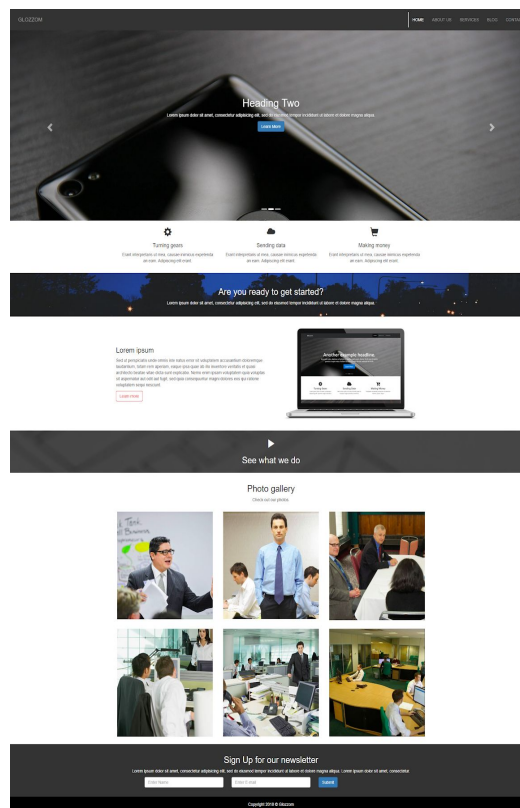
GLOZZOM

HOME ABOUT US SERVICES BLOG CONTA

Heading Two

Lorem ipsum dolor sit amet, consectetur adipiscing elit, sed do eiusmod tempor incididunt ut labore et dolore magna aliqua.

Learn More

Turning gears

Exerci interpretaris ut nec, causae instructior eam. Adipiscing elit eolell.

Sending data

Exerci interpretaris ut nec, causae instructior eam. Adipiscing elit eolell.

Making money

Exerci interpretaris ut nec, causae instructior eam. Adipiscing elit eolell.

Are you ready to get started?

Lorem ipsum dolor sit amet, consectetur adipiscing elit, sed do eiusmod tempor incididunt ut labore et dolore magna aliqua.

Lorem ipsum

Sed ut perspiciatis unde omnis iste natus error sit voluptatem accusantium doloremque laudantium, totam rem aperiam, eaque ipsa quae ab illo inventore veritatis et quasi architecto beatae vitae dicta sunt explicabo. Nemo enim ipsam voluptatem quia voluptas sit aspernatur aut odit aut fugit, sed quia consequuntur magni dolores eos qui ratione voluptatem sequi nesciunt.

Learn more

Another example headline

See what we do

Photo gallery

Check out our photos

Sign Up for our newsletter

Lorem ipsum dolor sit amet, consectetur adipiscing elit, sed do eiusmod tempor incididunt ut labore et dolore magna aliqua. Lorem ipsum dolor sit amet, consectetur

Enter Name

Enter Email

Submit

Copyright 2016 © Glozzom